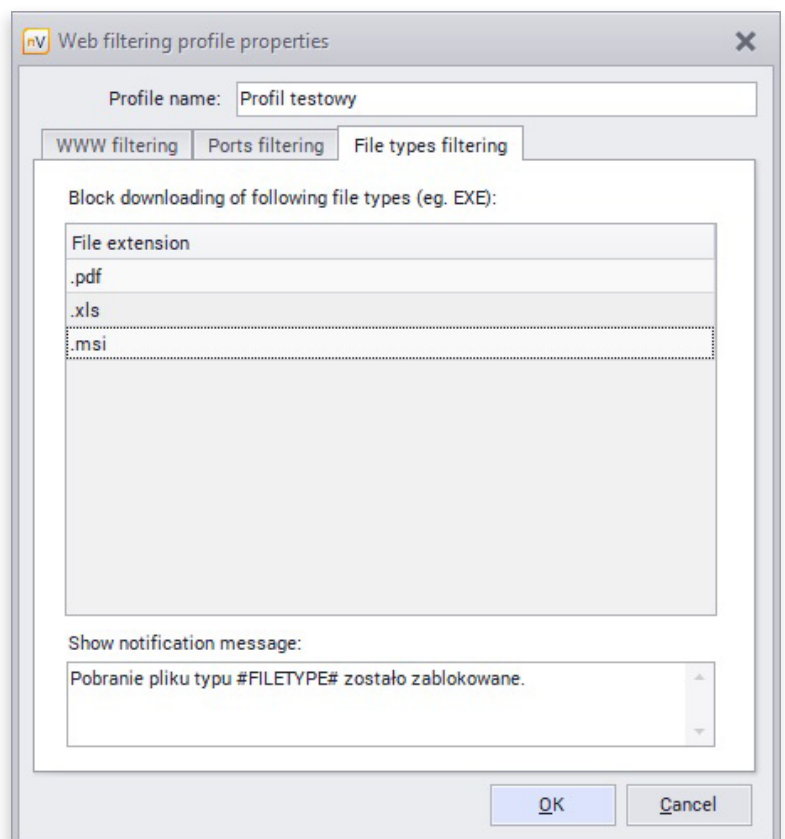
nV Web filtering profile properties

Profile name: Profil testowy

WWW filtering | Ports filtering | File types filtering

Block downloading of following file types (eg. EXE):

| File extension |
|---|
| .pdf |
| .xls |
| .msi |

Show notification message:

Pobranie pliku typu #FILETYPE# zostało zablokowane.

OK Cancel